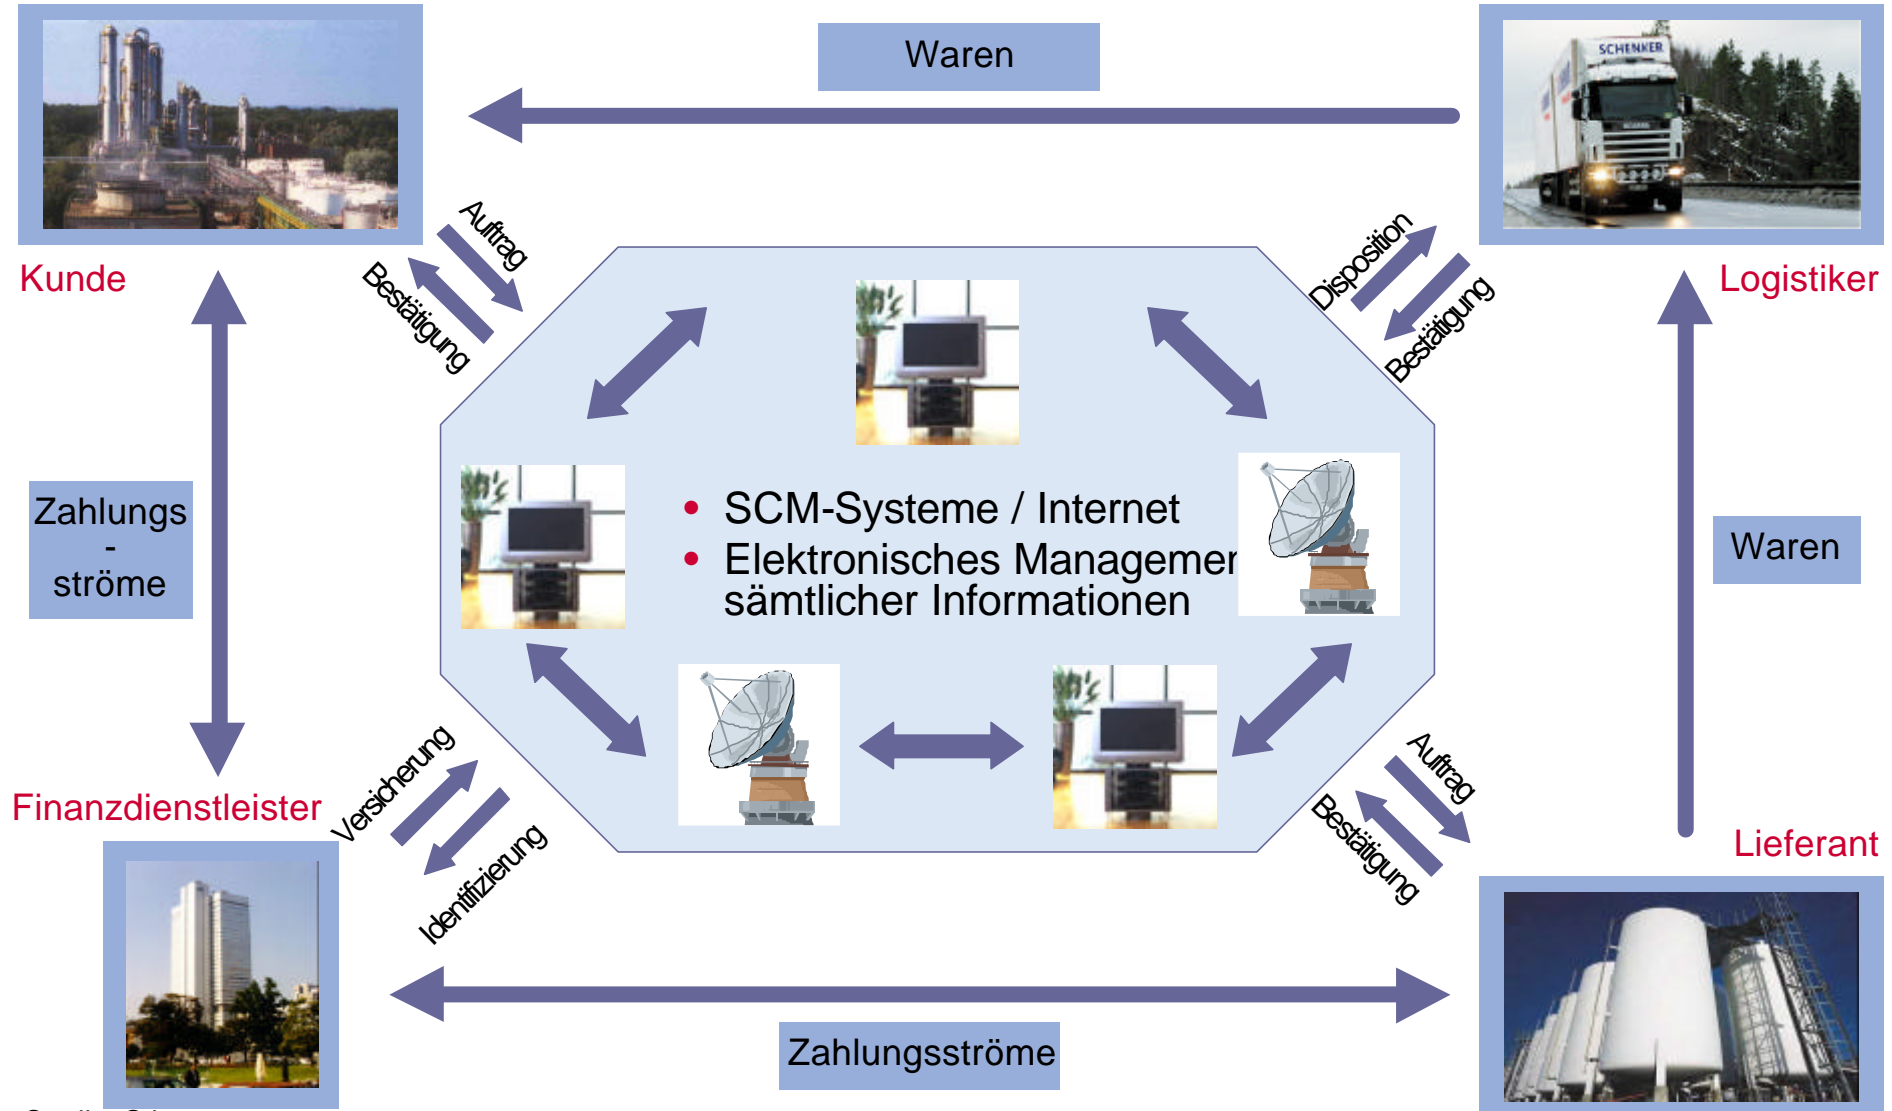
Waren

SCHENKER

Kunde

Auftrag

Bestätigung

Disposition

Bestätigung

Logistiker

Zahlungs - ströme

• SCM-Systeme / Internet
• Elektronisches Managemen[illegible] sämtlicher Informationen

Waren

Finanzdienstleister

Versicherung

Identifizierung

Auftrag

Bestätigung

Lieferant

Zahlungsströme

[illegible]